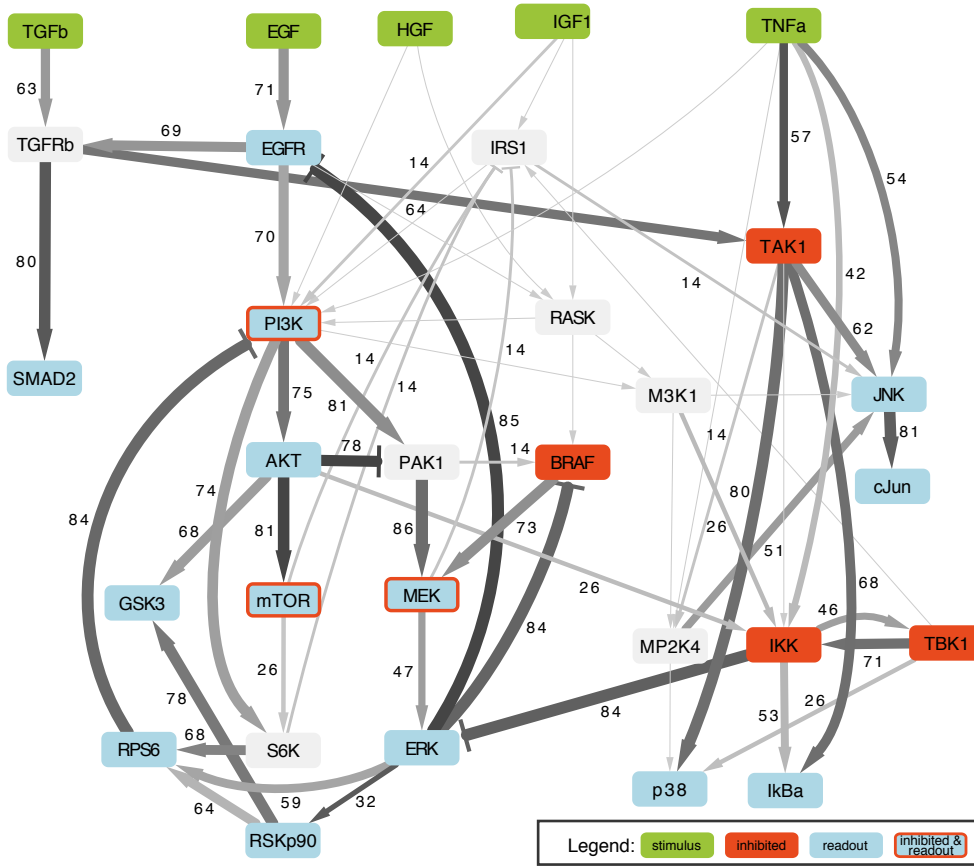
TGFb
EGF
HGF
IGF1
TNFa
63
71
69
TGFRb
EGFR
14
IRS1
57
54
64
70
TAK1
80
14
42
PI3K
RASK
62
14
14
SMAD2
M3K1
JNK
75
81
14
85
78
PAK1
14
BRAF
81
AKT
74
84
68
86
73
80
cJun
81
26
51
GSK3
mTOR
MEK
26
68
46
84
MP2K4
IKK
TBK1
26
71
47
78
84
26
68
53
RPS6
S6K
ERK
59
32
64
p38
IkBa
RSKp90
Legend:
stimulus
inhibited
readout
inhibited & readout